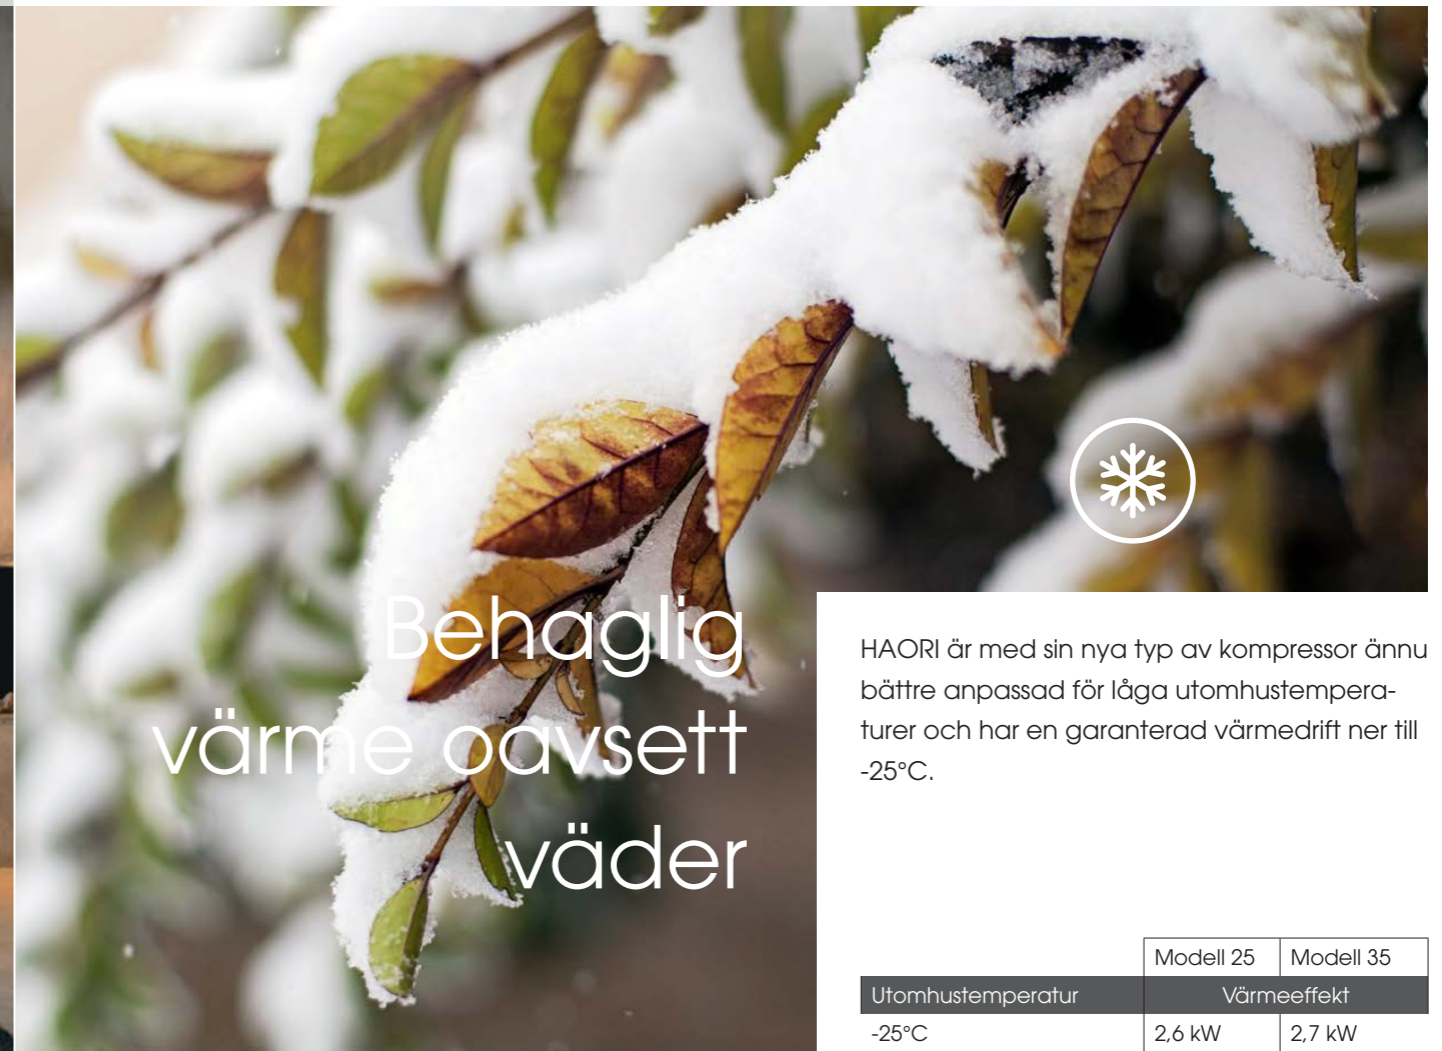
Behaglig värme oavsett väder

HAORI är med sin nya typ av kompressor ännu bättre anpassad för låga utomhustemperaturer och har en garanterad värmedrift ner till -25°C.

| | Modell 25 | Modell 35 |
|---|---|---|
| Utomhustemperatur | Värmeeffekt | |
| -25°C | 2,6 kW | 2,7 kW |